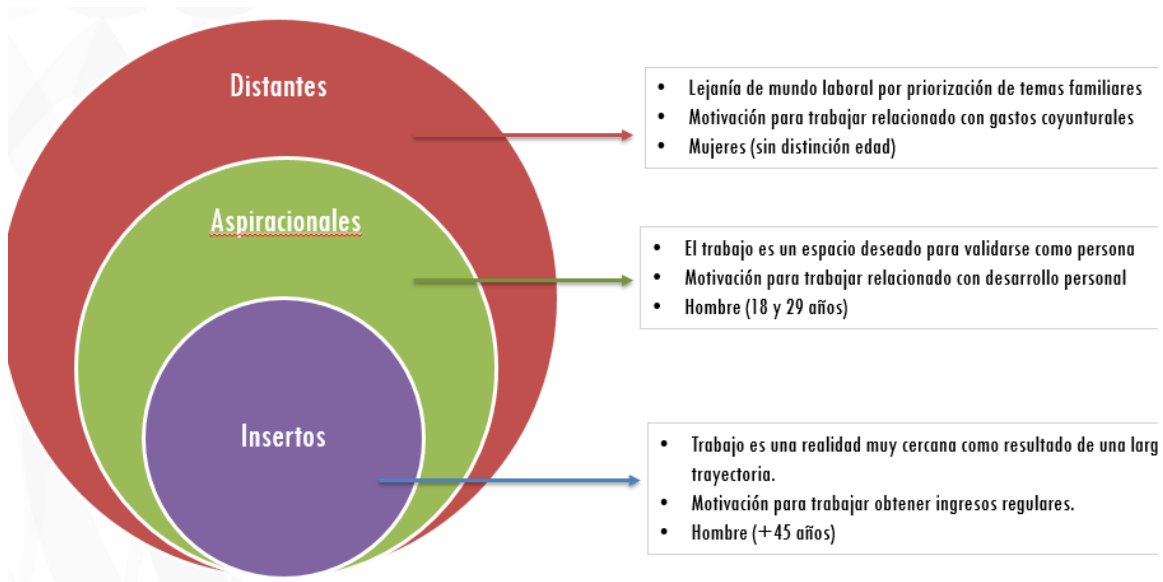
Distantes

Aspiracionales

Insertos

- Lejanía de mundo laboral por priorización de temas familiares
- Motivación para trabajar relacionado con gastos coyunturales
- Mujeres (sin distinción edad)

- El trabajo es un espacio deseado para validarse como persona
- Motivación para trabajar relacionado con desarrollo personal
- Hombre (18 y 29 años)

- Trabajo es una realidad muy cercana como resultado de una larg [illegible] trayectoria.
- Motivación para trabajar obtener ingresos regulares.
- Hombre (+45 años)